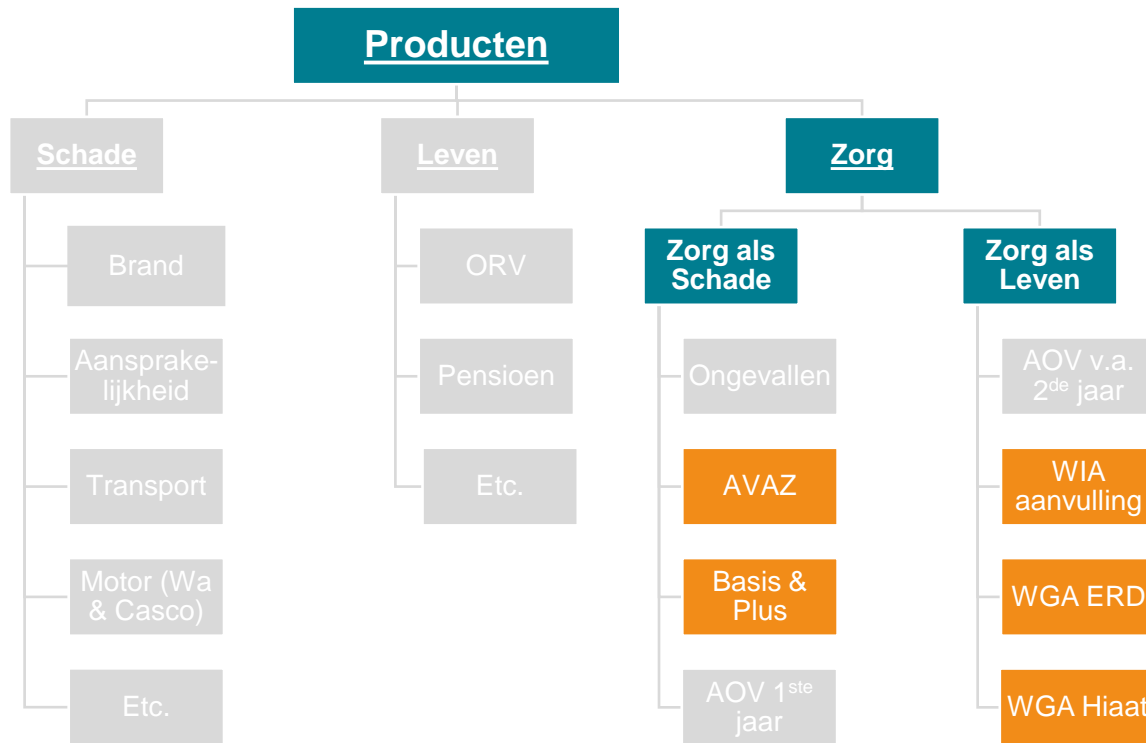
Producten

Schade

Brand

Aansprakelijkheid

Transport

Motor (Wa & Casco)

Etc.

Leven

ORV

Pensioen

Etc.

Zorg

Zorg als Schade

Ongevallen

AVAZ

Basis & Plus

AOV 1$^{ste}$ jaar

Zorg als Leven

AOV v.a. 2$^{de}$ jaar

WIA aanvulling

WGA ERD

WGA Hiaat